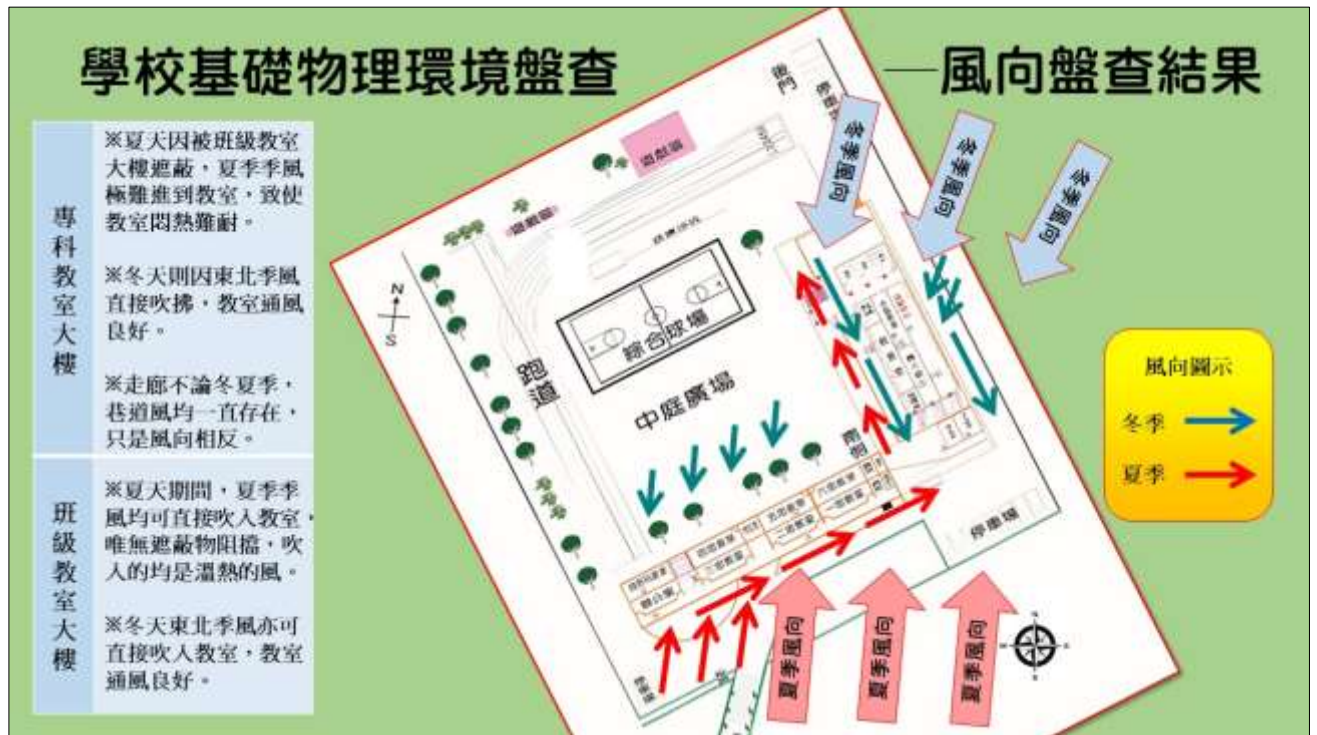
學校基礎物理環境盤查

—風向盤查結果

| 專科教室大樓 | ※夏天因被班級教室大樓遮蔽，夏季季風極難進到教室，致使教室悶熱難耐。<br><br>※冬天則因東北季風直接吹拂，教室通風良好。<br><br>※走廊不論冬夏季，巷道風均一直存在，只是風向相反。 |
|---|---|
| 班級教室大樓 | ※夏天期間，夏季季風均可直接吹入教室，唯無遮蔽物阻擋，吹入的均是濕熱的風。<br><br>※冬天東北季風亦可直接吹入教室，教室通風良好。 |

N
S

後門
遊戲場
跑道
綜合球場
中庭廣場
冬季風向
冬季風向
冬季風向
夏季風向
夏季風向
夏季風向
停車場
穿堂

風向圖示
冬季
夏季